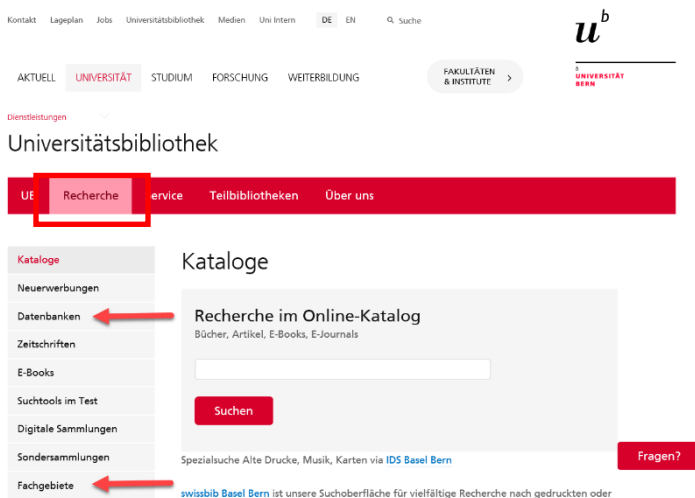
Kontakt Lageplan Jobs Universitätsbibliothek Medien Uni Intern DE EN Suche

$u^b$

UNIVERSITÄT BERN

AKTUELL UNIVERSITÄT STUDIUM FORSCHUNG WEITERBILDUNG FAKULTÄTEN & INSTITUTE

Dienstleistungen

Universitätsbibliothek

UB Recherche ervice Teilbibliotheken Über uns

Kataloge
Neuerwerbungen
Datenbanken
Zeitschriften
E-Books
Suchtools im Test
Digitale Sammlungen
Sondersammlungen
Fachgebiete

Kataloge

Recherche im Online-Katalog
Bücher, Artikel, E-Books, E-Journals

Suchen

Spezialsuche Alte Drucke, Musik, Karten via IDS Basel Bern

swissbib Basel Bern ist unsere Suchoberfläche für vielfältige Recherche nach gedruckten oder

Fragen?